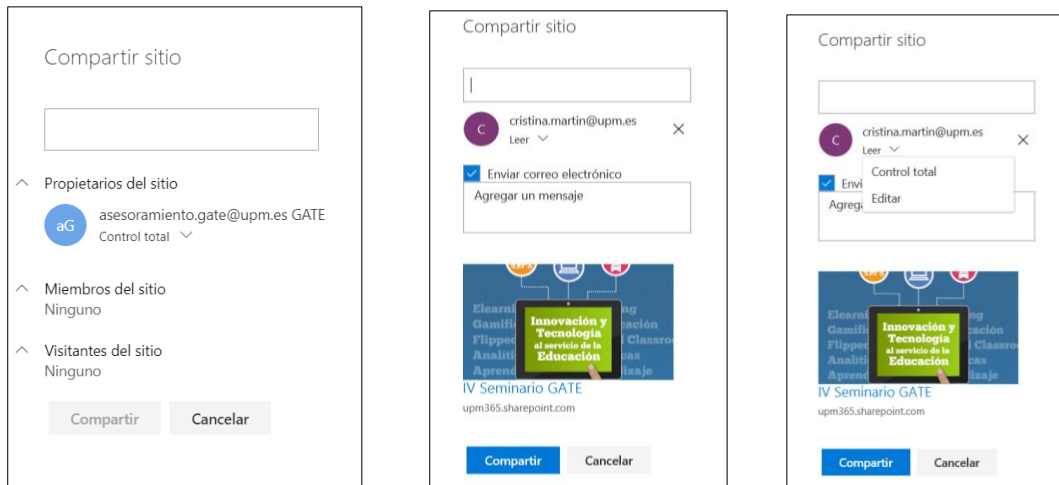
Compartir sitio

Propietarios del sitio

aG asesoramiento.gate@upm.es GATE
Control total

Miembros del sitio
Ninguno

Visitantes del sitio
Ninguno

Compartir Cancelar

Compartir sitio

|

C cristina.martin@upm.es
Leer

×

Enviar correo electrónico

Agregar un mensaje

Elearni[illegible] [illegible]ng
Gamific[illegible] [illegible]cación
Flipped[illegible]
Analíti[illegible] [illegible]cas
Aprend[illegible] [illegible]izaje
Innovación y Tecnología al servicio de la Educación

IV Seminario GATE
upm365.sharepoint.com

Compartir Cancelar

Compartir sitio

C cristina.martin@upm.es
Leer

×

Control total
Editar

Envi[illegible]
Agrega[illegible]

Elearni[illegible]
Gamific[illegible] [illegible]cación
Flipped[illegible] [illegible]l Classro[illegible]
Analíti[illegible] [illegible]cas
Aprend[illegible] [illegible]izaje
Innovación y Tecnología al servicio de la Educación

IV Seminario GATE
upm365.sharepoint.com

Compartir Cancelar